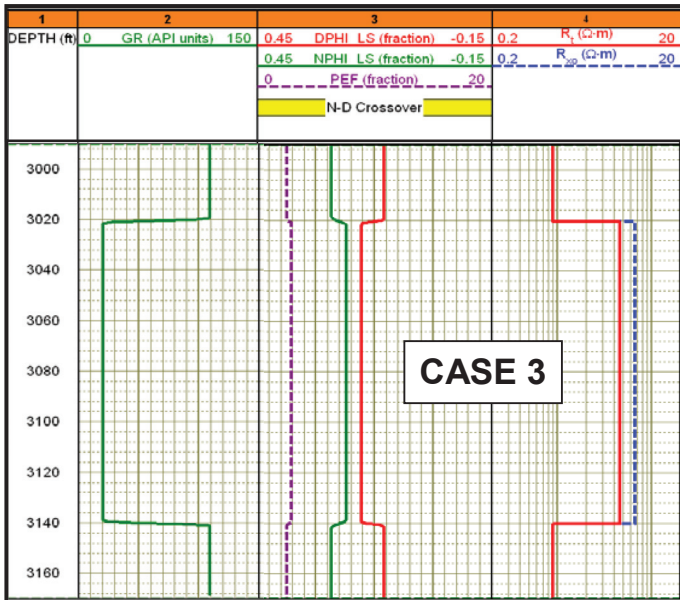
| 1 | 2 | 3 | 4 |
|---|---|---|---|
| DEPTH (ft) | 0 GR (API units) 150 | 0.45 DPHI LS (fraction) -0.15 | 0.2 $R_T$ (Ω·m) 20 |
| | | 0.45 NPHI LS (fraction) -0.15 | 0.2 $R_{XO}$ (Ω·m) 20 |
| | | 0 PEF (fraction) 20 | |
| | | N-D Crossover | |

3000
3020
3040
3060
3080
3100
3120
3140
3160

CASE 3